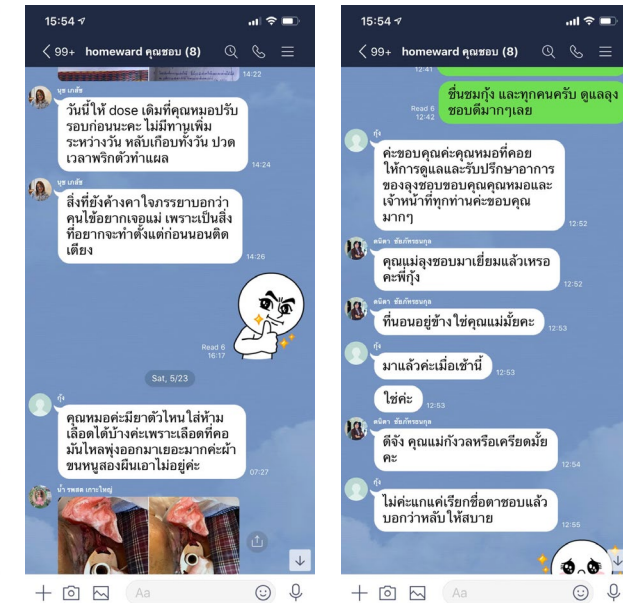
15:54

99+ homeward คุณชอบ (8)

14:22

นุช เภสัช

วันนี้ให้ dose เดิมที่คุณหมอปรับรอบก่อนนะคะ ไม่มีทานเพิ่มระหว่างวัน หลับเกือบทั้งวัน ปวดเวลาพริกตัวทำแผล

14:24

นุช เภสัช

สิ่งที่ยังค้างคาใจภรรยาบอกว่าคุณไข้อยากเจอแม่ เพราะเป็นสิ่งที่อยากจะทำตั้งแต่ก่อนนอนติดเตียง

14:26

Read 6
16:17

Sat, 5/23

กุ้ง

คุณหมอค่ะมียาตัวไหนใส่ห้ามเลือดได้บ้างค่ะเพราะเลือดที่คอมันไหลพุ่งออกมาเยอะมากค่ะผ้าขนหนูสองผืนเอาไม่อยู่ค่ะ

07:27

น้ำ พยาบาล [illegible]

Aa

15:54

99+ homeward คุณชอบ (8)

12:41

ชื่นชมกุ้ง และทุกคนครับ ดูแลลุงชอบดีมากๆเลย

Read 6
12:42

กุ้ง

ค่ะขอบคุณค่ะคุณหมอที่คอยให้การดูแลและรับปรึกษาอาการของลุงชอบขอบคุณคุณหมอและเจ้าหน้าที่ทุกท่านค่ะขอบคุณมากๆ

12:52

ธนิดา ชัยภัทรสกุล

คุณแม่ลุงชอบมาเยี่ยมแล้วเหรอคะพี่กุ้ง

12:52

ธนิดา ชัยภัทรสกุล

ที่นอนอยู่ข้าง ใช่คุณแม่มั้ยคะ

12:53

กุ้ง

มาแล้วค่ะเมื่อเช้านี้

12:53

ใช่ค่ะ

12:53

ธนิดา ชัยภัทรสกุล

ดีจัง คุณแม่กังวลหรือเครียดมั้ยคะ

12:54

กุ้ง

ไม่ค่ะแกแค่เรียกชื่อตาชอบแล้วบอกว่าหลับให้สบาย

12:55

Aa